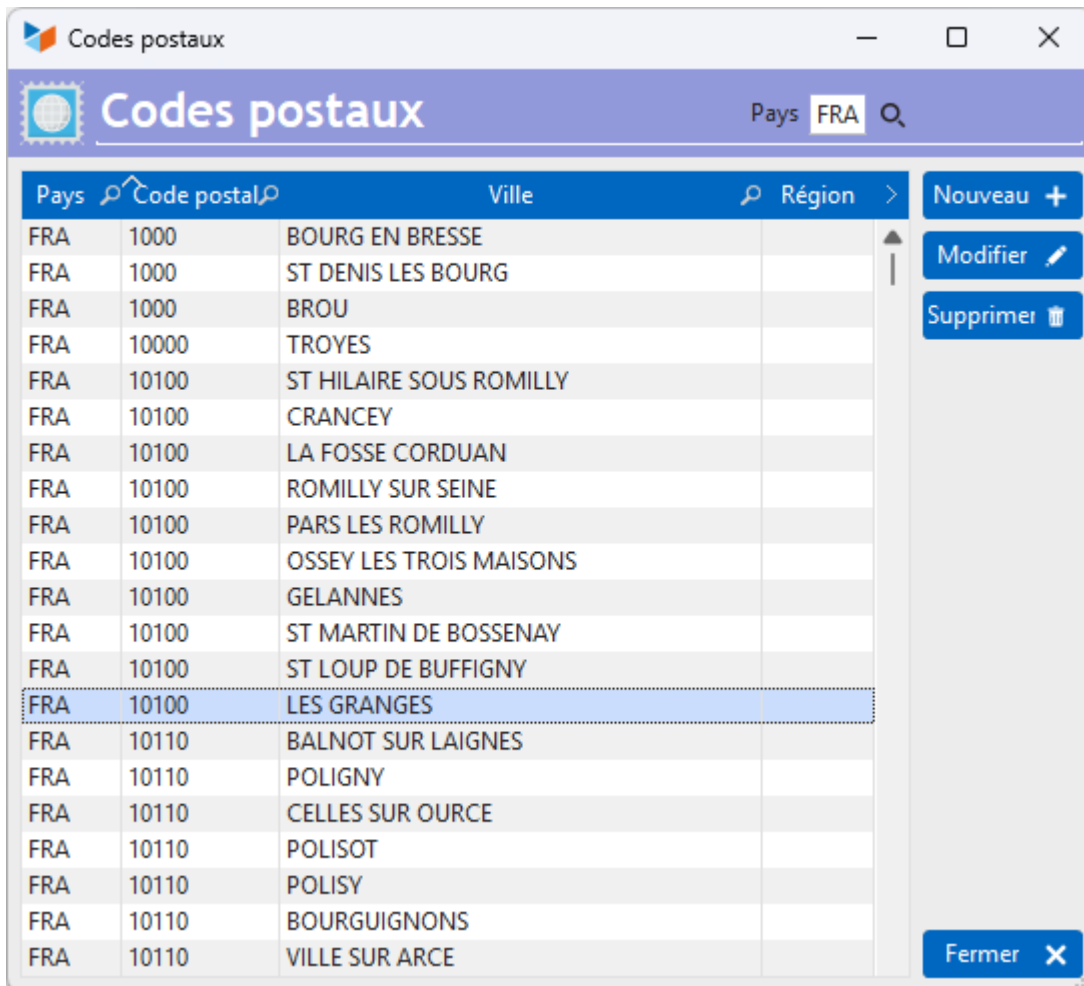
Codes postaux

Codes postaux

Pays FRA

| Pays | Code postal | Ville | Région |
|---|---|---|---|
| FRA | 1000 | BOURG EN BRESSE | |
| FRA | 1000 | ST DENIS LES BOURG | |
| FRA | 1000 | BROU | |
| FRA | 10000 | TROYES | |
| FRA | 10100 | ST HILAIRE SOUS ROMILLY | |
| FRA | 10100 | CRANCEY | |
| FRA | 10100 | LA FOSSE CORDUAN | |
| FRA | 10100 | ROMILLY SUR SEINE | |
| FRA | 10100 | PARS LES ROMILLY | |
| FRA | 10100 | OSSEY LES TROIS MAISONS | |
| FRA | 10100 | GELANNES | |
| FRA | 10100 | ST MARTIN DE BOSSENAY | |
| FRA | 10100 | ST LOUP DE BUFFIGNY | |
| FRA | 10100 | LES GRANGES | |
| FRA | 10110 | BALNOT SUR LAIGNES | |
| FRA | 10110 | POLIGNY | |
| FRA | 10110 | CELLES SUR OURCE | |
| FRA | 10110 | POLISOT | |
| FRA | 10110 | POLISY | |
| FRA | 10110 | BOURGUIGNONS | |
| FRA | 10110 | VILLE SUR ARCE | |

Nouveau

Modifier

Supprimer

Fermer